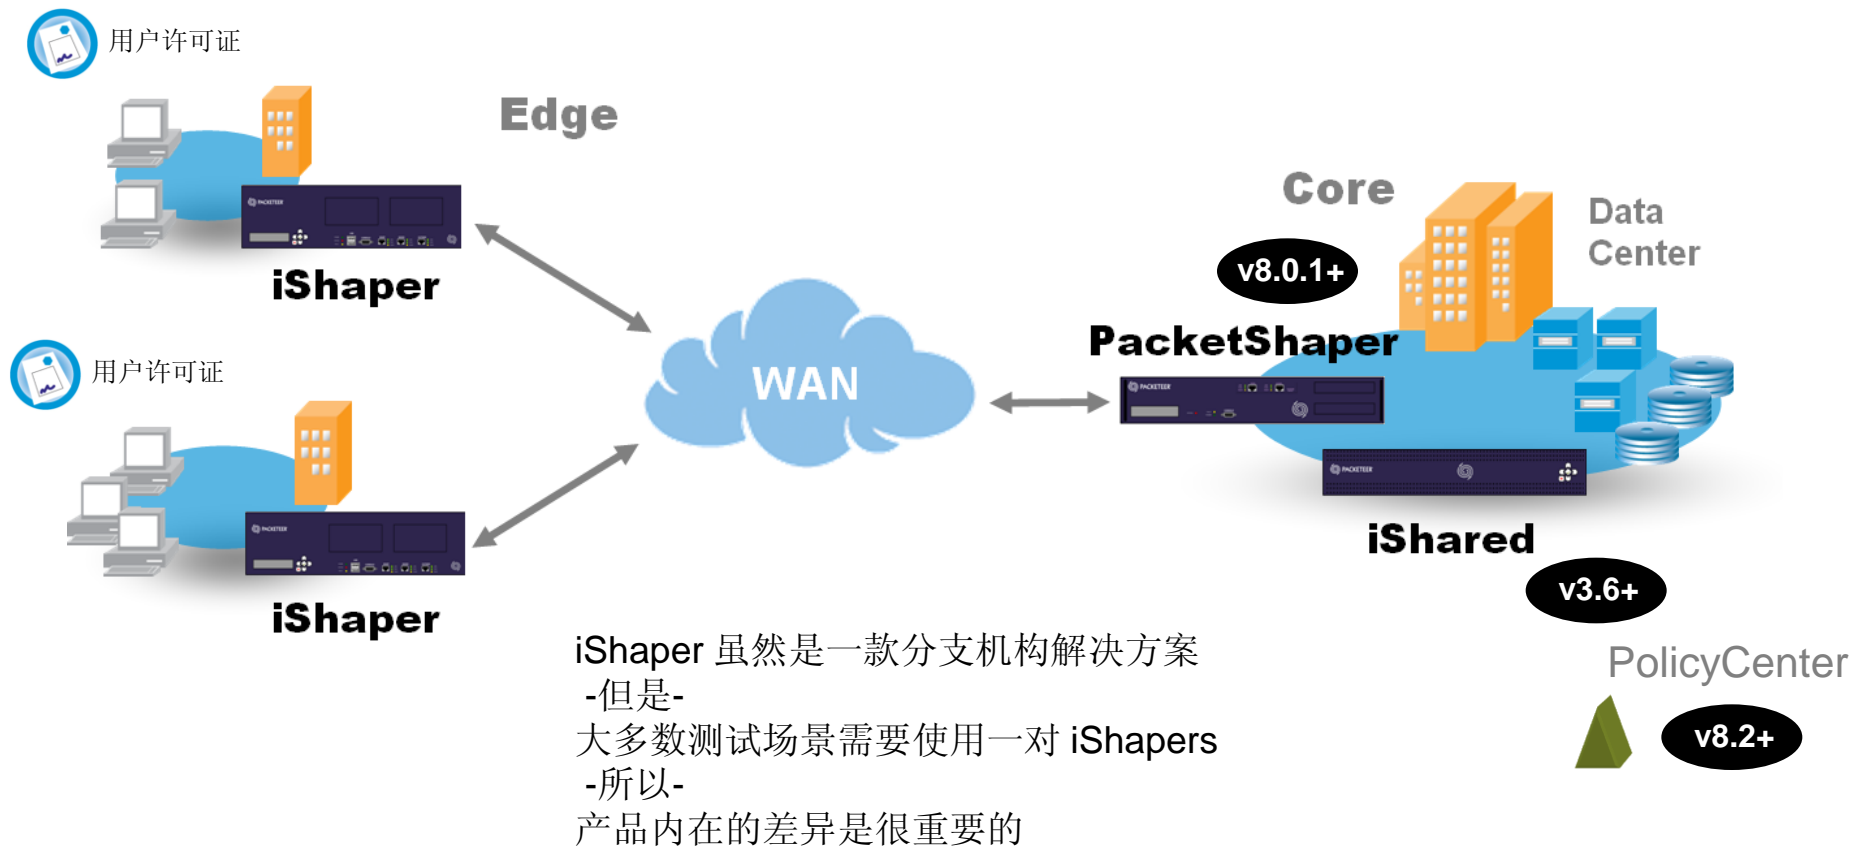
用户许可证

Edge

iShaper

用户许可证

iShaper

WAN

Core

v8.0.1+

Data Center

PacketShaper

iShared

v3.6+

PolicyCenter

v8.2+

iShaper 虽然是一款分支机构解决方案
-但是-
大多数测试场景需要使用一对 iShapers
-所以-
产品内在的差异是很重要的